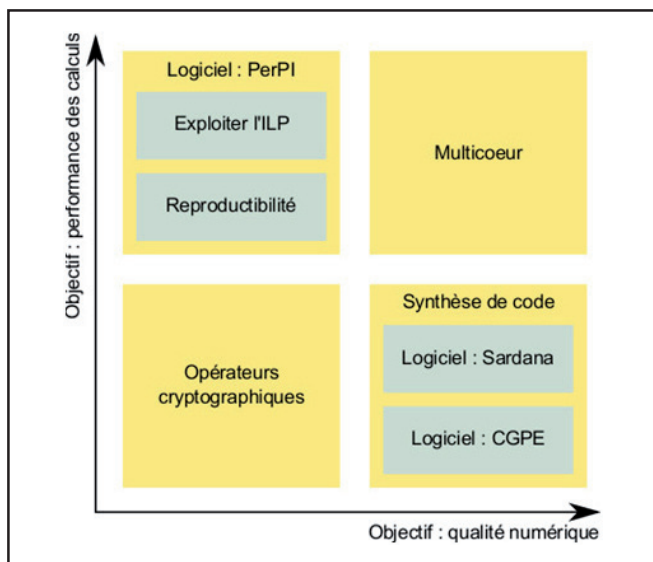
Objectif : performance des calculs

Logiciel : PerPI

Exploiter l'ILP

Reproductibilité

Multicoeur

Opérateurs cryptographiques

Synthèse de code

Logiciel : Sardana

Logiciel : CGPE

Objectif : qualité numérique